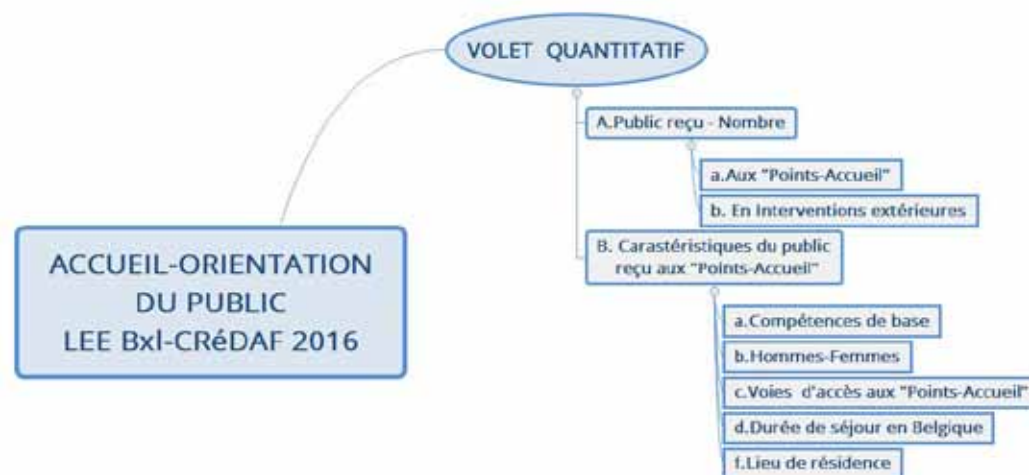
VOLET QUANTITATIF

A.Public reçu - Nombre

a.Aux "Points-Accueil"

b. En Interventions extérieures

B. Carastéristiques du public reçu aux "Points-Accueil"

a.Compétences de base

b.Hommes-Femmes

c.Voies d'accès aux "Points-Accueil"

d.Durée de séjour en Belgique

f.Lieu de résidence

ACCUEIL-ORIENTATION DU PUBLIC LEE Bxl-CRéDAF 2016